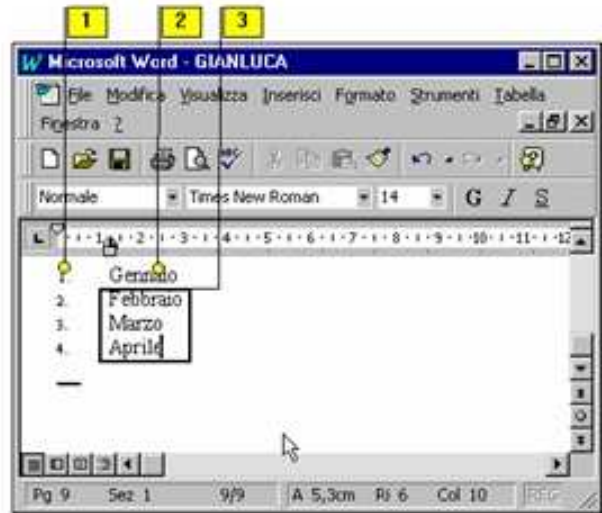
1 2 3

Microsoft Word - GIANLUCA

File Modifica Visualizza Inserisci Formato Strumenti Tabella Finestra ?

Normale Times New Roman 14 G I S

1 2 3 4 5 6 7 8 9 10 11 12

1. Gennaio
2. Febbraio
3. Marzo
4. Aprile

Pg 9 Sez 1 9/9 A 5,3cm Ri 6 Col 10 REG